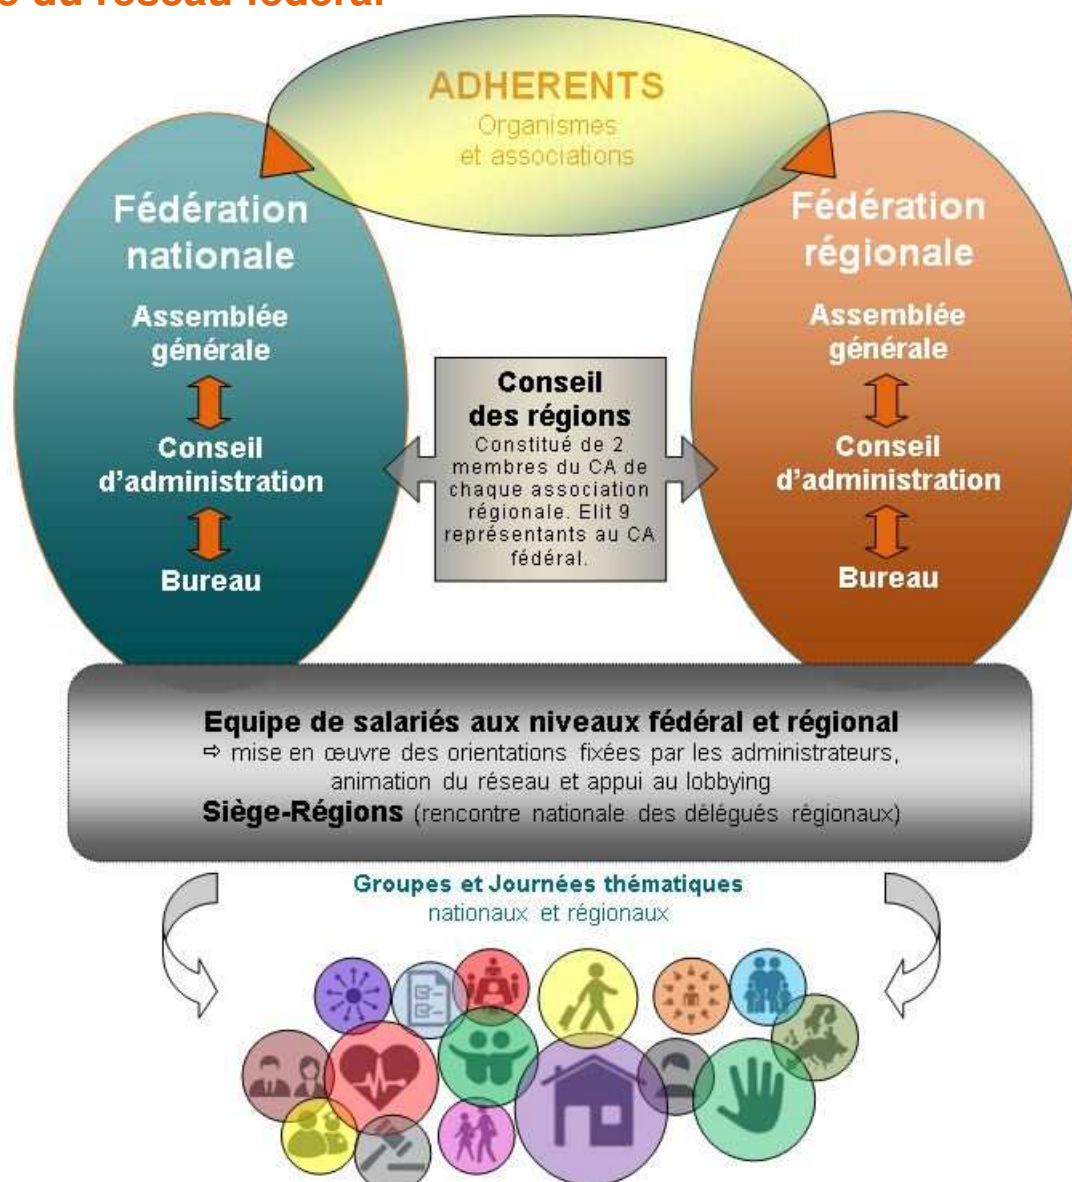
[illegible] du réseau fédéral

ADHERENTS
Organismes
et associations

Fédération nationale
Assemblée générale
Conseil d'administration
Bureau

Conseil des régions
Constitué de 2 membres du CA de chaque association régionale. Elit 9 représentants au CA fédéral.

Fédération régionale
Assemblée générale
Conseil d'administration
Bureau

Equipe de salariés aux niveaux fédéral et régional
⇨ mise en œuvre des orientations fixées par les administrateurs, animation du réseau et appui au lobbying
Siège-Régions (rencontre nationale des délégués régionaux)

Groupes et Journées thématiques
nationaux et régionaux